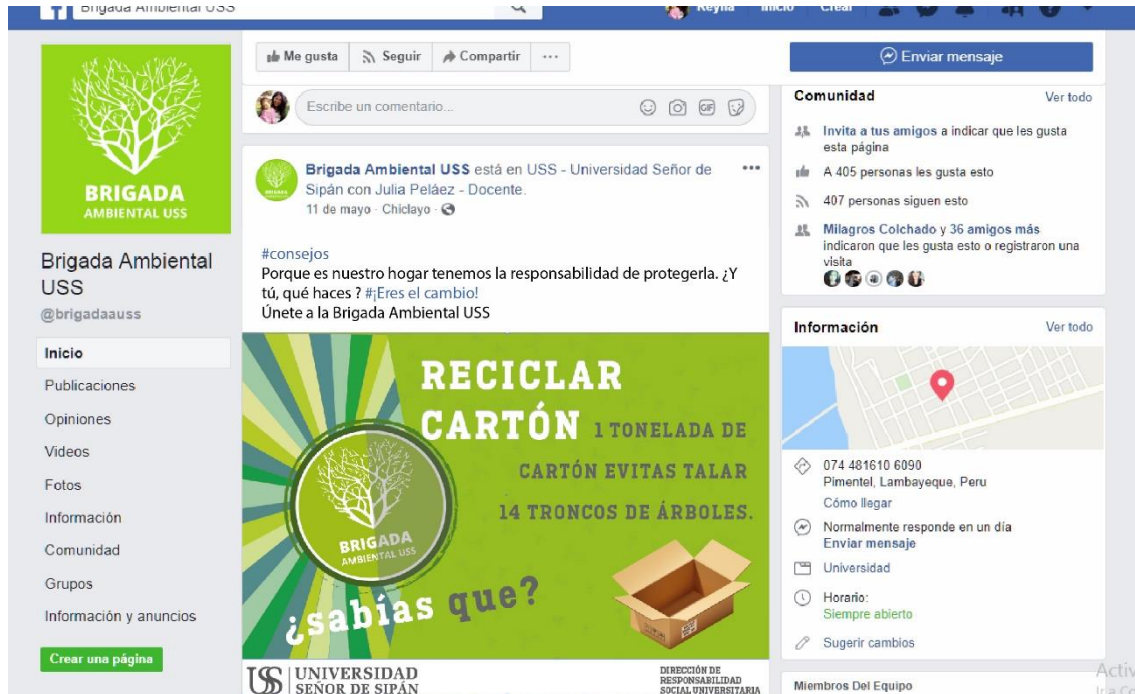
Brigada Ambiental USS

Reyna Inicio Crear

BRIGADA
AMBIENTAL USS

Brigada Ambiental USS
@brigadaauss

Inicio
Publicaciones
Opiniones
Videos
Fotos
Información
Comunidad
Grupos
Información y anuncios

Crear una página

Me gusta
Seguir
Compartir
···

Escribe un comentario...

Brigada Ambiental USS está en USS - Universidad Señor de Sipán con Julia Peláez - Docente.
11 de mayo · Chiclayo ·

#consejos
Porque es nuestro hogar tenemos la responsabilidad de protegerla. ¿Y tú, qué haces ? #¡Eres el cambio!
Únete a la Brigada Ambiental USS

RECICLAR CARTÓN 1 TONELADA DE CARTÓN EVITAS TALAR 14 TRONCOS DE ÁRBOLES.

BRIGADA
AMBIENTAL USS

¿sabías que?

UNIVERSIDAD
SEÑOR DE SIPÁN

DIRECCIÓN DE RESPONSABILIDAD SOCIAL UNIVERSITARIA

Enviar mensaje

Comunidad
Ver todo
Invita a tus amigos a indicar que les gusta esta página
A 405 personas les gusta esto
407 personas siguen esto
Milagros Colchado y 36 amigos más indicaron que les gusta esto o registraron una visita

Información
Ver todo
074 481610 6090
Pimentel, Lambayeque, Peru
Cómo llegar
Normalmente responde en un día
Enviar mensaje
Universidad
Horario:
Siempre abierto
Sugerir cambios

Miembros Del Equipo

Activ
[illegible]